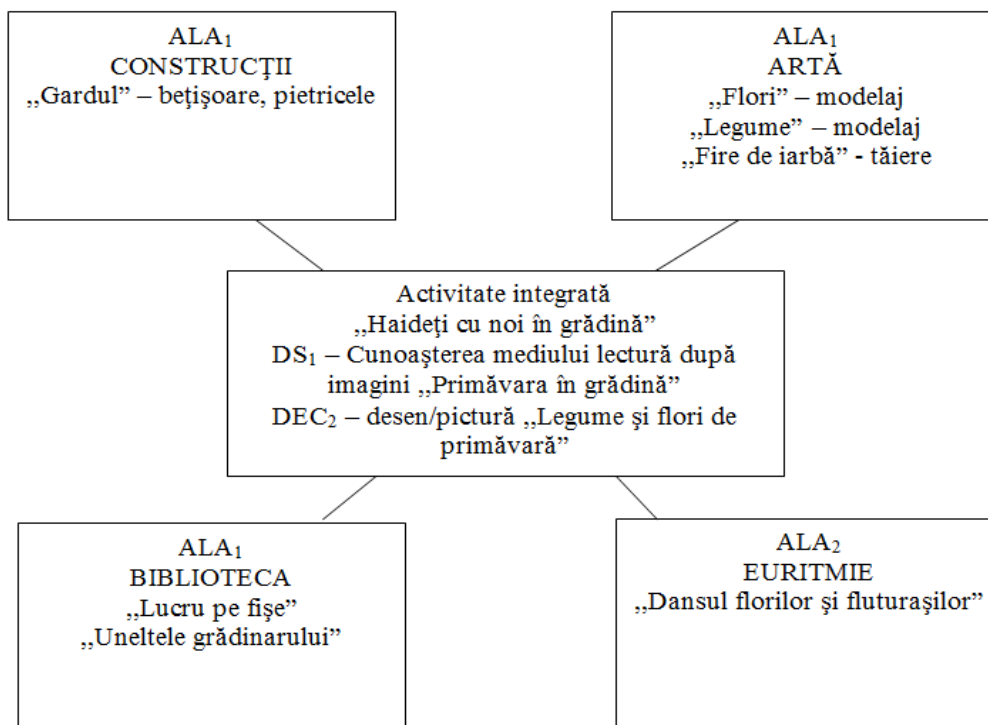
ALA$_1$
CONSTRUCŢII
,,Gardul" – beţişoare, pietricele

ALA$_1$
ARTĂ
,,Flori" – modelaj
,,Legume" – modelaj
,,Fire de iarbă" - tăiere

Activitate integrată
,,Haideţi cu noi în grădină"
DS$_1$ – Cunoaşterea mediului lectură după imagini ,,Primăvara în grădină"
DEC$_2$ – desen/pictură ,,Legume şi flori de primăvară"

ALA$_1$
BIBLIOTECA
,,Lucru pe fişe"
,,Uneltele grădinarului"

ALA$_2$
EURITMIE
,,Dansul florilor şi fluturaşilor"